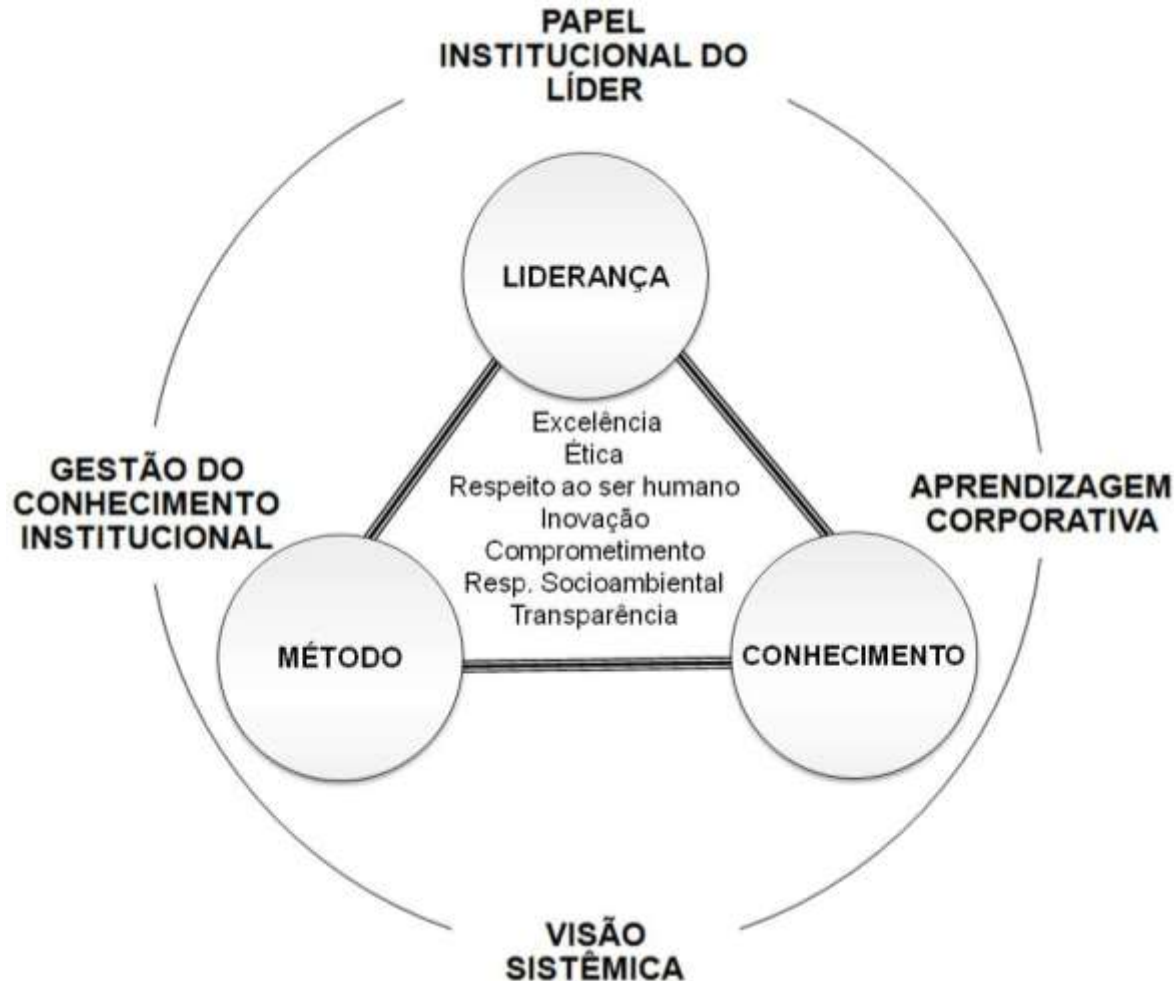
PAPEL INSTITUCIONAL DO LÍDER

LIDERANÇA

GESTÃO DO CONHECIMENTO INSTITUCIONAL

Excelência
Ética
Respeito ao ser humano
Inovação
Comprometimento
Resp. Socioambiental
Transparência

APRENDIZAGEM CORPORATIVA

MÉTODO

CONHECIMENTO

VISÃO SISTÊMICA